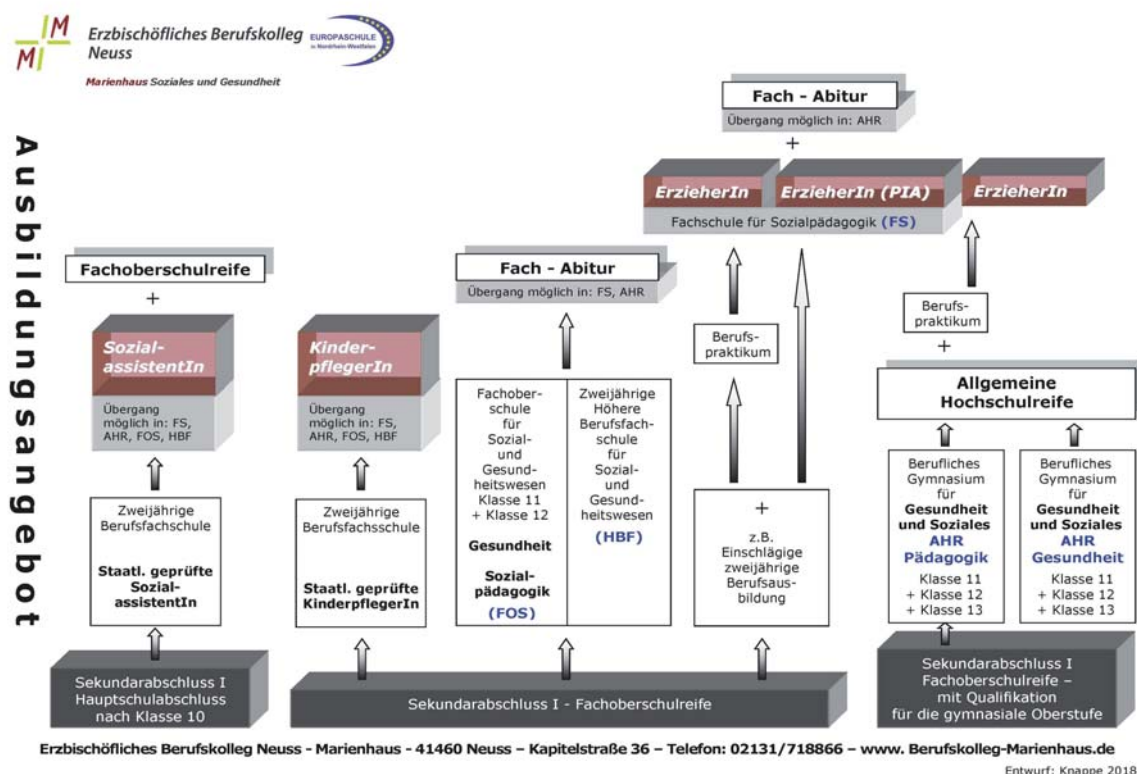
Erzbischöfliches Berufskolleg Neuss
EUROPASCHULE in Nordrhein-Westfalen
Marienhaus Soziales und Gesundheit

Ausbildungsangebot

Fach - Abitur
Übergang möglich in: AHR
+

ErzieherIn
ErzieherIn (PIA)
ErzieherIn
Fachschule für Sozialpädagogik (FS)

Fachoberschulreife
+
Sozialassistentin
Übergang möglich in: FS, AHR, FOS, HBF

Zweijährige Berufsfachschule
Staatl. geprüfte SozialassistentIn

KinderpflegerIn
Übergang möglich in: FS, AHR, FOS, HBF

Zweijährige Berufsfachsschule
Staatl. geprüfte KinderpflegerIn

Fach - Abitur
Übergang möglich in: FS, AHR

Fachoberschule für Sozial- und Gesundheitswesen Klasse 11 + Klasse 12
Gesundheit
Sozialpädagogik
(FOS)

Zweijährige Höhere Berufsfachschule für Sozial- und Gesundheitswesen
(HBF)

Berufspraktikum

+
z.B. Einschlägige zweijährige Berufsausbildung

Berufspraktikum
+
Allgemeine Hochschulreife

Berufliches Gymnasium für Gesundheit und Soziales
AHR
Pädagogik
Klasse 11
+ Klasse 12
+ Klasse 13

Berufliches Gymnasium für Gesundheit und Soziales
AHR
Gesundheit
Klasse 11
+ Klasse 12
+ Klasse 13

Sekundarabschluss I
Hauptschulabschluss nach Klasse 10

Sekundarabschluss I - Fachoberschulreife

Sekundarabschluss I
Fachoberschulreife – mit Qualifikation für die gymnasiale Oberstufe

Erzbischöfliches Berufskolleg Neuss - Marienhaus - 41460 Neuss – Kapitelstraße 36 – Telefon: 02131/718866 – www. Berufskolleg-Marienhaus.de
Entwurf: Knappe 2018